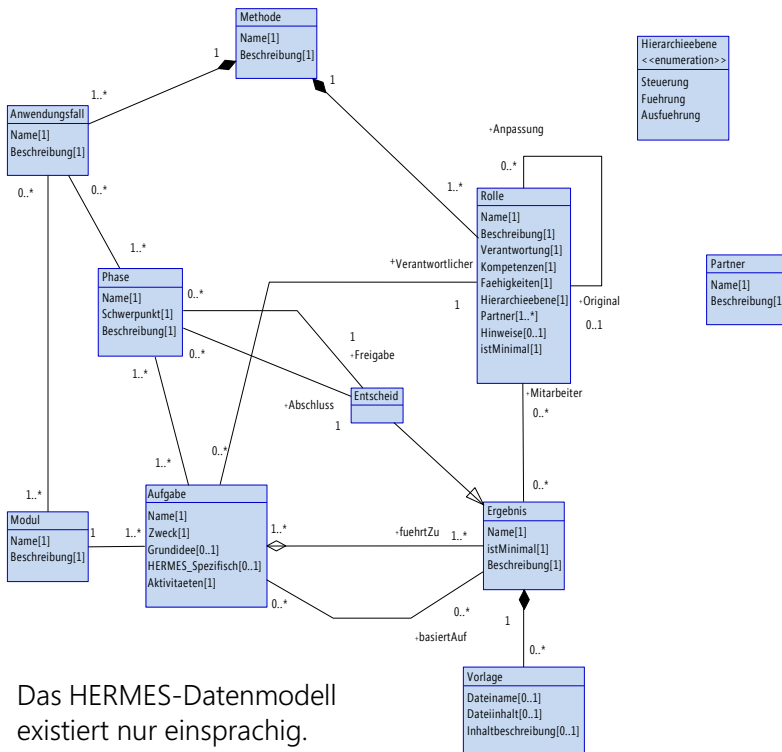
Methode
Name[1]
Beschreibung[1]

Hierarchieebene
<<enumeration>>
Steuerung
Fuehrung
Ausfuehrung

1
1..*
1

Anwendungsfall
Name[1]
Beschreibung[1]

+Anpassung
0..*
1..*

Rolle
Name[1]
Beschreibung[1]
Verantwortung[1]
Kompetenzen[1]
Faehigkeiten[1]
Hierarchieebene[1]
Partner[1..*]
Hinweise[0..1]
istMinimal[1]

+Original
0..1

Partner
Name[1]
Beschreibung[1]

0..*
0..*
1..*

Phase
Name[1]
Schwerpunkt[1]
Beschreibung[1]

+Verantwortlicher
1
0..*
1
+Freigabe
0..*
+Abschluss
Entscheid
1
+Mitarbeiter
0..*
1..*
1..*
0..*
0..*
1..*

Modul
Name[1]
Beschreibung[1]

1
1..*

Aufgabe
Name[1]
Zweck[1]
Grundidee[0..1]
HERMES_Spezifisch[0..1]
Aktivitaeten[1]

1..*
+fuehrtZu
1..*

Ergebnis
Name[1]
istMinimal[1]
Beschreibung[1]

0..*
0..*
1
+basiertAuf
0..*

Vorlage
Dateiname[0..1]
Dateiinhalt[0..1]
Inhaltbeschreibung[0..1]

Das HERMES-Datenmodell existiert nur einsprachig.